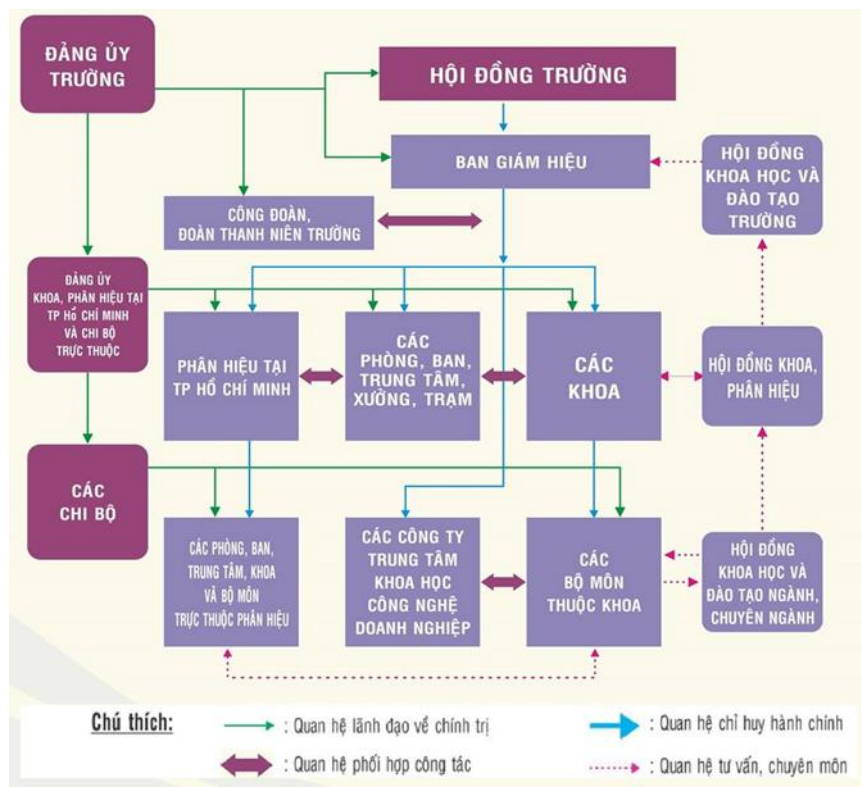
ĐẢNG ỦY TRƯỜNG

HỘI ĐỒNG TRƯỜNG

BAN GIÁM HIỆU

HỘI ĐỒNG KHOA HỌC VÀ ĐÀO TẠO TRƯỜNG

CÔNG ĐOÀN, ĐOÀN THANH NIÊN TRƯỜNG

ĐẢNG ỦY KHOA, PHÂN HIỆU TẠI TP HỒ CHÍ MINH VÀ CHI BỘ TRỰC THUỘC

PHÂN HIỆU TẠI TP HỒ CHÍ MINH

CÁC PHÒNG, BAN, TRUNG TÂM, XƯỞNG, TRẠM

CÁC KHOA

HỘI ĐỒNG KHOA, PHÂN HIỆU

CÁC CHI BỘ

CÁC PHÒNG, BAN, TRUNG TÂM, KHOA VÀ BỘ MÔN TRỰC THUỘC PHÂN HIỆU

CÁC CÔNG TY TRUNG TÂM KHOA HỌC CÔNG NGHỆ DOANH NGHIỆP

CÁC BỘ MÔN THUỘC KHOA

HỘI ĐỒNG KHOA HỌC VÀ ĐÀO TẠO NGÀNH, CHUYÊN NGÀNH

Chú thích:
: Quan hệ lãnh đạo về chính trị
: Quan hệ chỉ huy hành chính
: Quan hệ phối hợp công tác
: Quan hệ tư vấn, chuyên môn